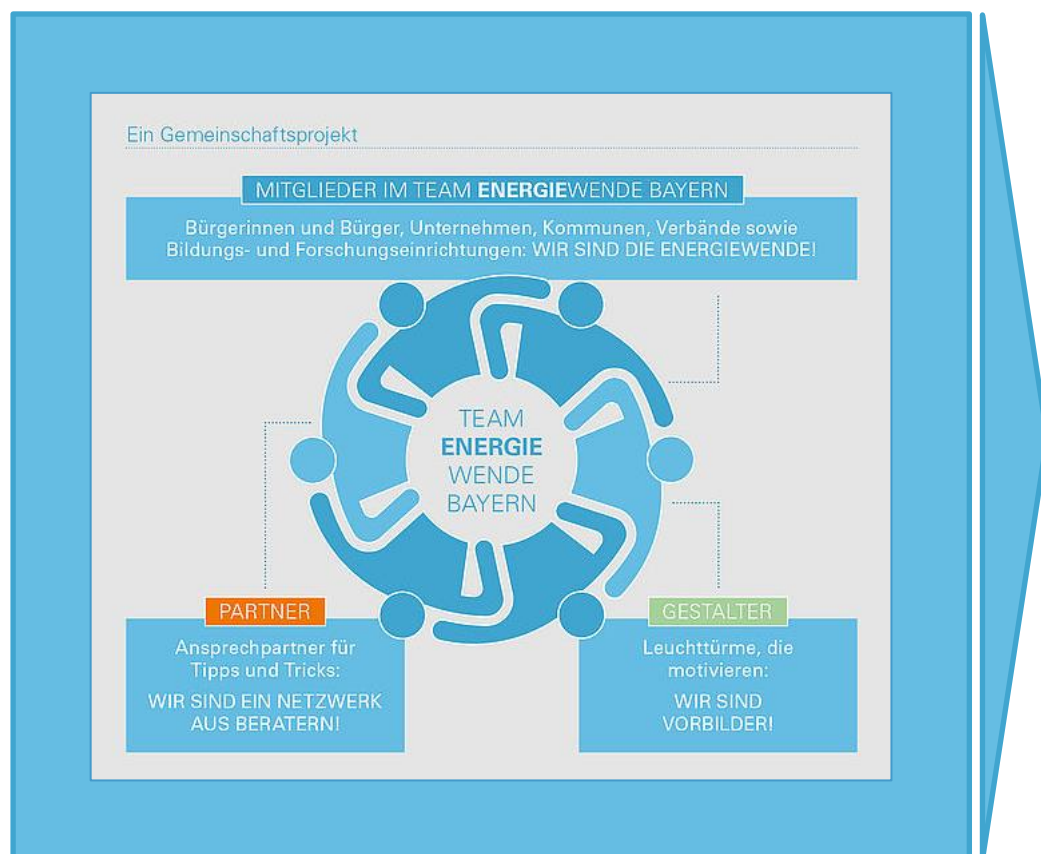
Ein Gemeinschaftsprojekt

MITGLIEDER IM TEAM **ENERGIE**WENDE BAYERN

Bürgerinnen und Bürger, Unternehmen, Kommunen, Verbände sowie Bildungs- und Forschungseinrichtungen: WIR SIND DIE ENERGIEWENDE!

TEAM **ENERGIE** WENDE BAYERN

PARTNER

Ansprechpartner für Tipps und Tricks:

WIR SIND EIN NETZWERK AUS BERATERN!

GESTALTER

Leuchttürme, die motivieren:

WIR SIND VORBILDER!